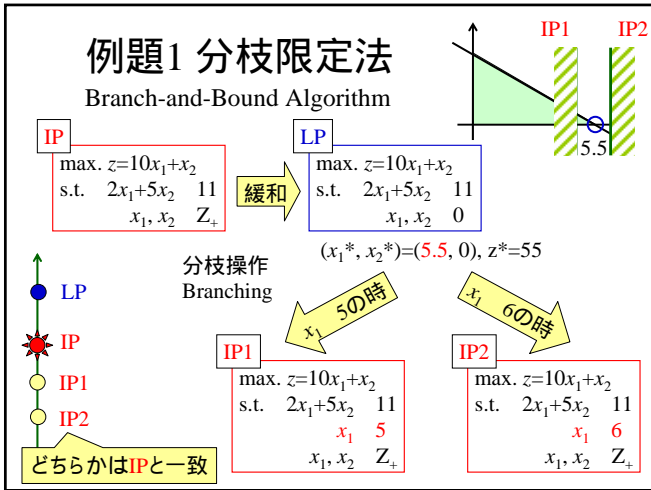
例題1 分枝限定法

Branch-and-Bound Algorithm

IP1 IP2

5.5

IP

max. $z=10x_1+x_2$
s.t. $2x_1+5x_2$ 11
$x_1, x_2$ $Z_+$

緩和

LP

max. $z=10x_1+x_2$
s.t. $2x_1+5x_2$ 11
$x_1, x_2$ 0

$(x_1^*, x_2^*)=(5.5, 0)$, $z^*=55$

分枝操作
Branching

$x_1$ 5の時

$x_1$ 6の時

LP

IP

IP1

IP2

IP1

max. $z=10x_1+x_2$
s.t. $2x_1+5x_2$ 11
$x_1$ 5
$x_1, x_2$ $Z_+$

IP2

max. $z=10x_1+x_2$
s.t. $2x_1+5x_2$ 11
$x_1$ 6
$x_1, x_2$ $Z_+$

どちらかはIPと一致